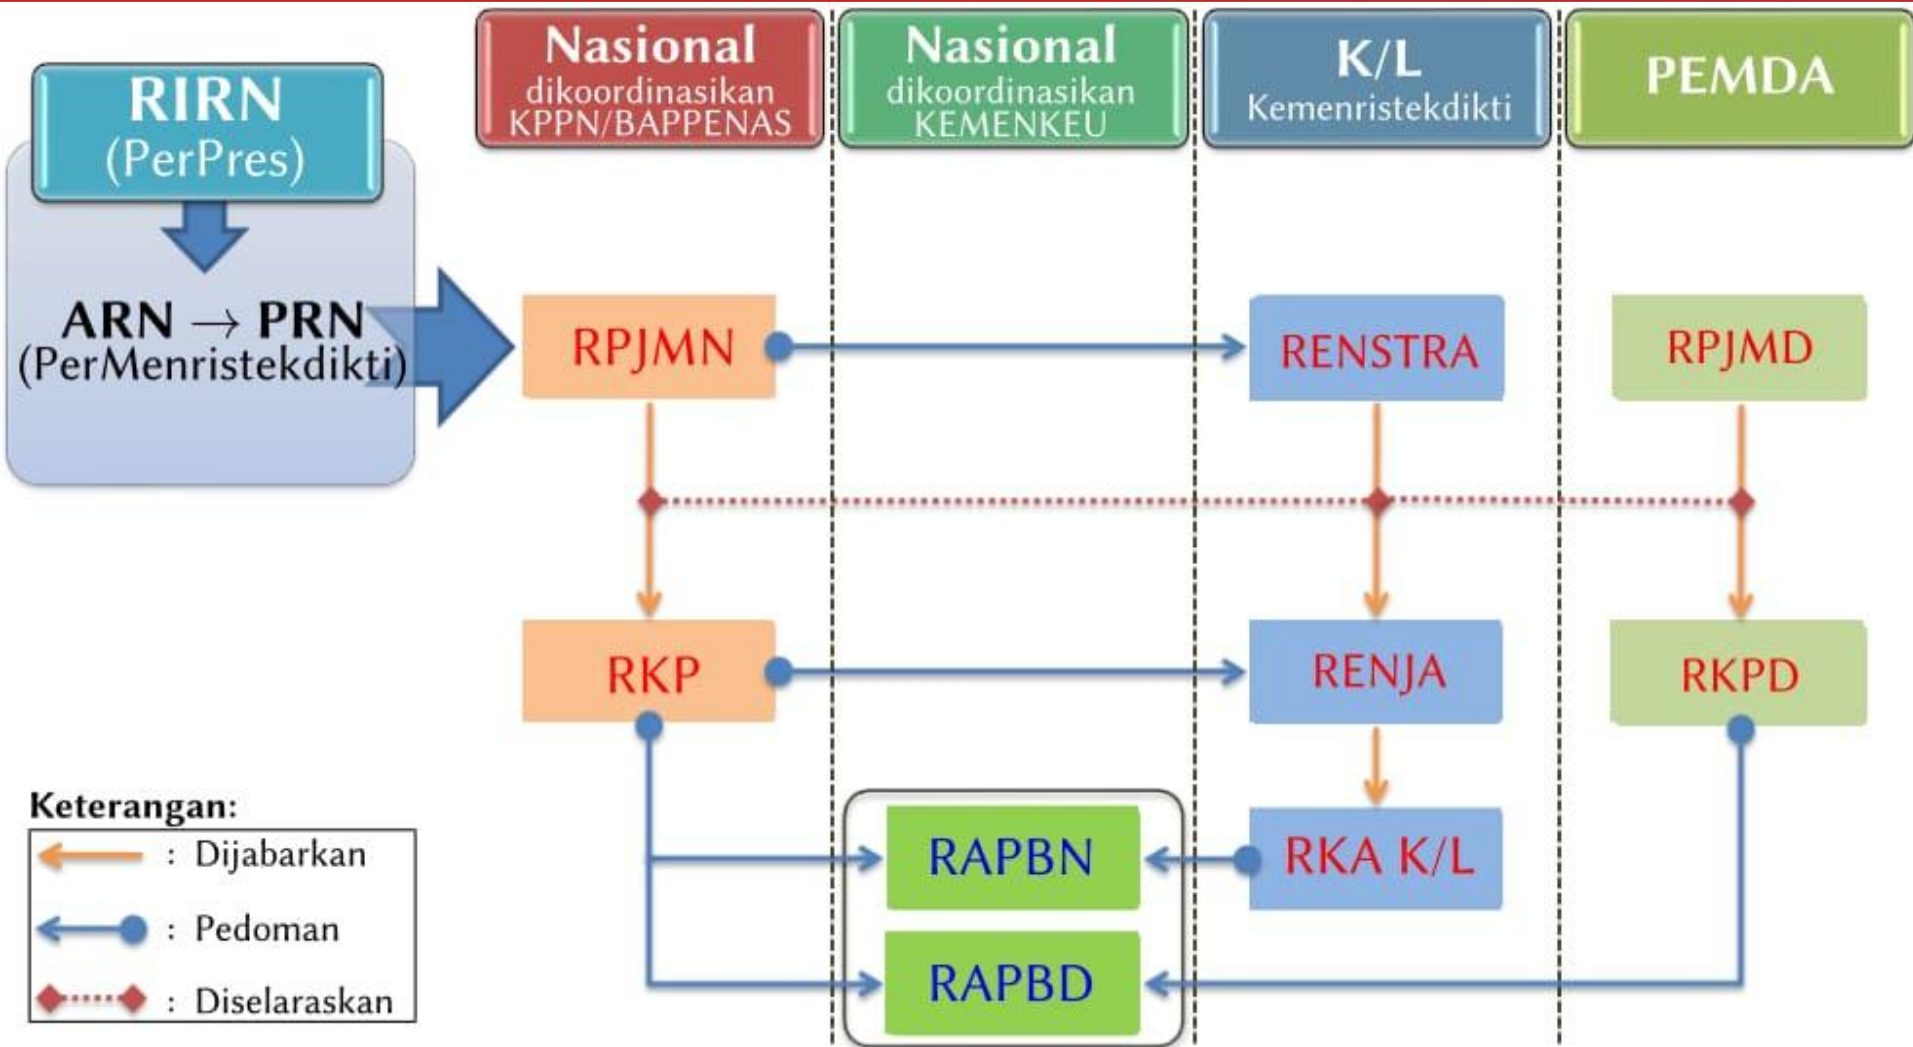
Nasional
dikoordinasikan
KPPN/BAPPENAS

Nasional
dikoordinasikan
KEMENKEU

K/L
Kemenristekdikti

PEMDA

RIRN
(PerPres)

ARN → PRN
(PerMenristekdikti)

RPJMN

RENSTRA

RPJMD

RKP

RENJA

RKPD

RAPBN

RKA K/L

RAPBD

Keterangan:
: Dijabarkan
: Pedoman
: Diselaraskan